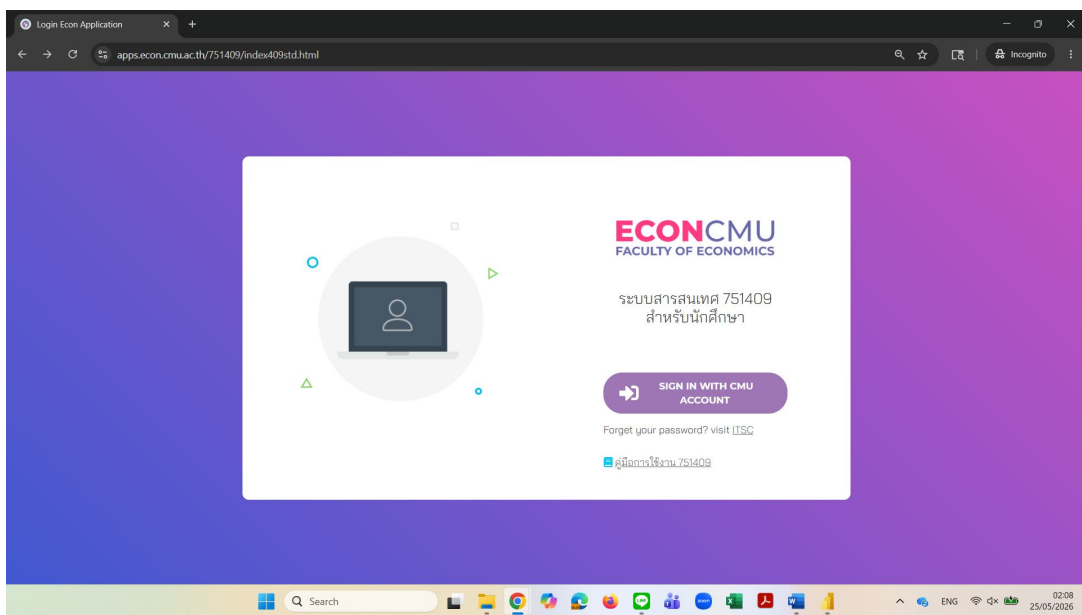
Login Econ Application

apps.econ.cmu.ac.th/751409/index409std.html

Incognito

ECONCMU
FACULTY OF ECONOMICS

ระบบสารสนเทศ 751409
สำหรับนักศึกษา

SIGN IN WITH CMU ACCOUNT

Forget your password? visit ITSC

คู่มือการใช้งาน 751409

Search

ENG

02:08
25/05/2026